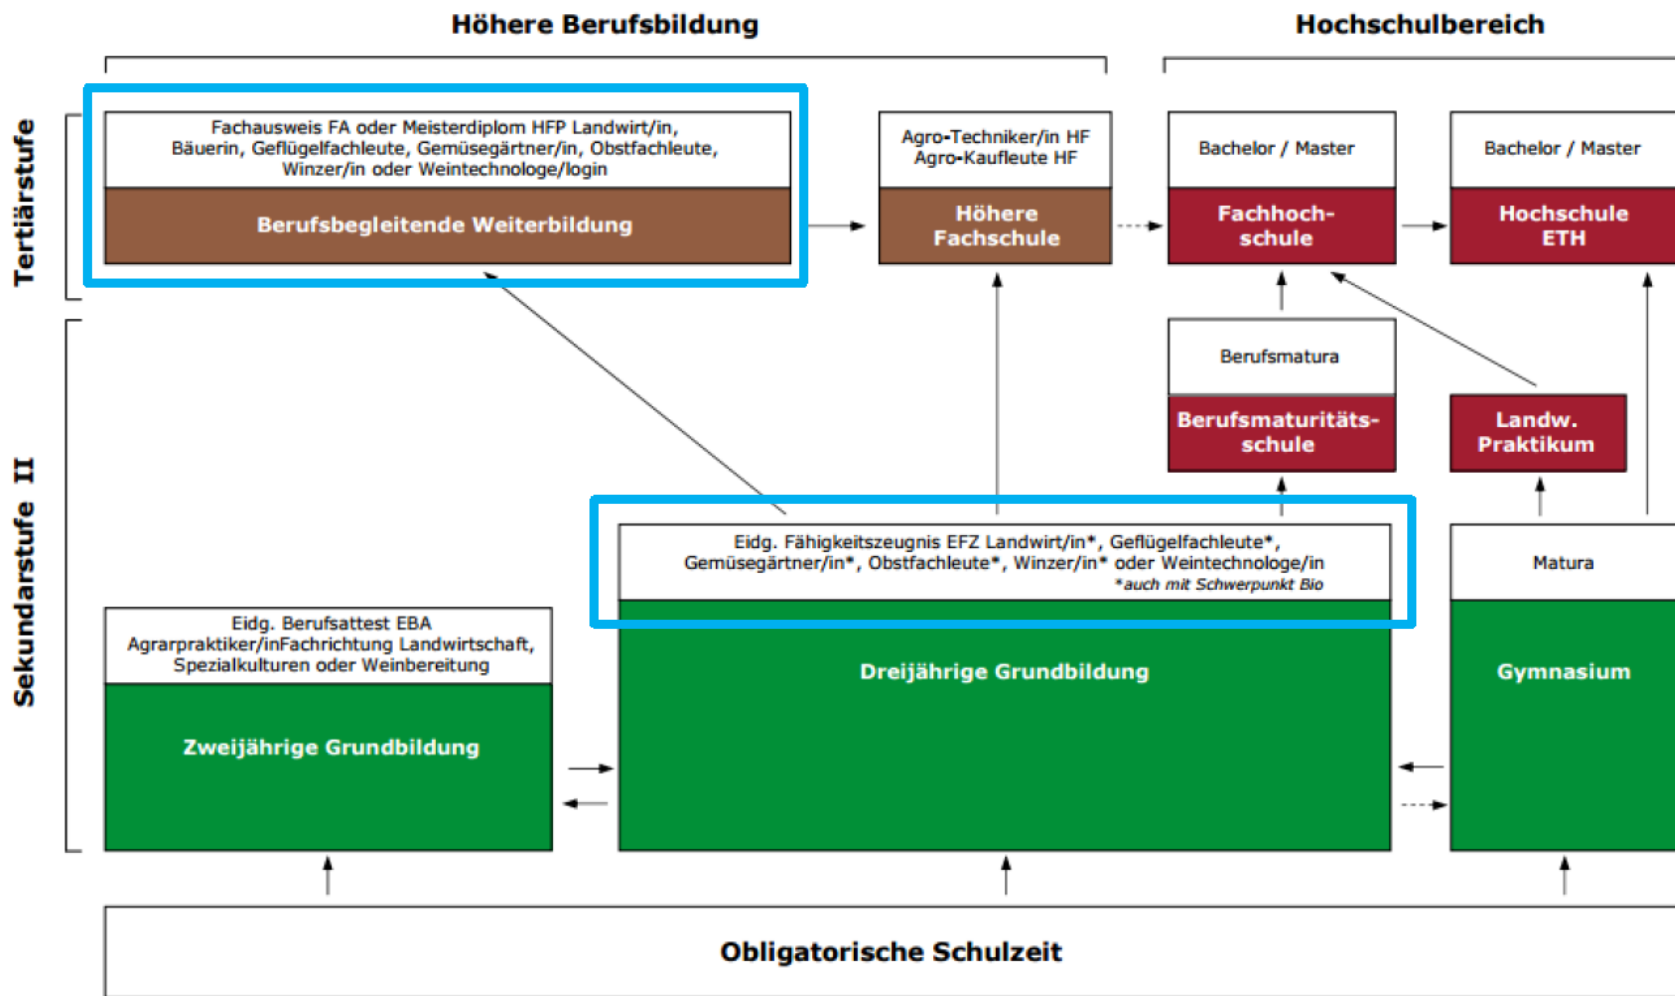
Höhere Berufsbildung

Hochschulbereich

Tertiärstufe

Fachausweis FA oder Meisterdiplom HFP Landwirt/in, Bäuerin, Geflügelfachleute, Gemüsegärtner/in, Obstfachleute, Winzer/in oder Weintechnologe/login

Berufsbegleitende Weiterbildung

Agro-Techniker/in HF
Agro-Kaufleute HF

Höhere Fachschule

Bachelor / Master

Fachhochschule

Bachelor / Master

Hochschule ETH

Berufsmatura

Berufsmaturitätsschule

Landw. Praktikum

Sekundarstufe II

Eidg. Fähigkeitszeugnis EFZ Landwirt/in*, Geflügelfachleute*, Gemüsegärtner/in*, Obstfachleute*, Winzer/in* oder Weintechnologe/in
*auch mit Schwerpunkt Bio

Dreijährige Grundbildung

Matura

Gymnasium

Eidg. Berufsattest EBA Agrarpraktiker/inFachrichtung Landwirtschaft, Spezialkulturen oder Weinbereitung

Zweijährige Grundbildung

Obligatorische Schulzeit